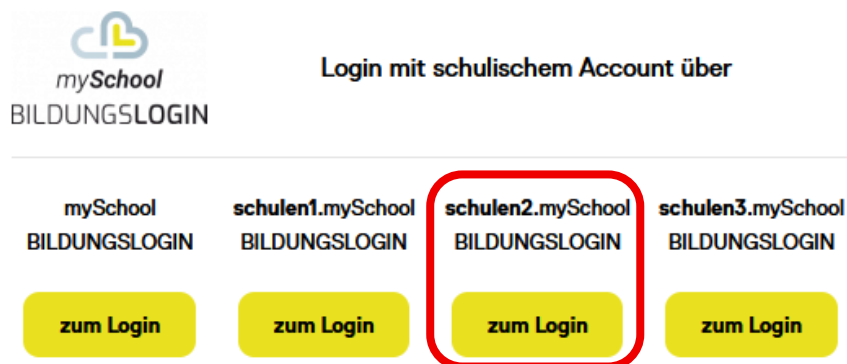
mySchool
BILDUNGSLOGIN

Login mit schulischem Account über

mySchool
BILDUNGSLOGIN

zum Login

schulen1.mySchool
BILDUNGSLOGIN

zum Login

schulen2.mySchool
BILDUNGSLOGIN

zum Login

schulen3.mySchool
BILDUNGSLOGIN

zum Login